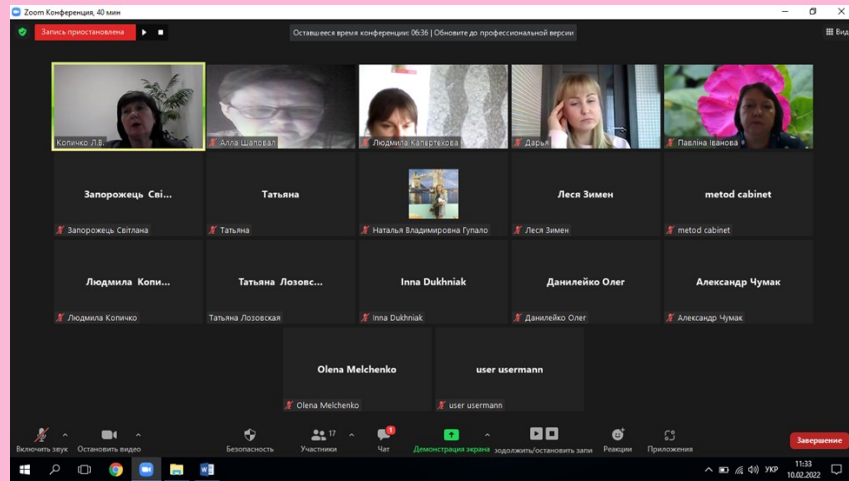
Zoom Конференция, 40 мин

Запись приостановлена

Оставшееся время конференции: 06:36 | Обновите до профессиональной версии

Вид

Копичко Л.В.

Алла Шаповал

Людмила Калертекова

Дарья

Павліна Іванова

Запорожець Сві...

Запорожець Світлана

Татьяна

Татьяна

Наталья Владимировна Гуляло

Леся Зимен

Леся Зимен

metod cabinet

metod cabinet

Людмила Копи...

Людмила Копичко

Татьяна Лозовс...

Татьяна Лозовская

Inna Dukhniak

Inna Dukhniak

Данилейко Олег

Данилейко Олег

Александр Чумак

Александр Чумак

Olena Melchenko

Olena Melchenko

user usermann

user usermann

Включить звук

Остановить видео

Безопасность

17

Участники

1

Чат

Демонстрация экрана

зодолжить/остановить запи

Реакции

Приложения

Завершение

УКР

11:33

10.02.2022